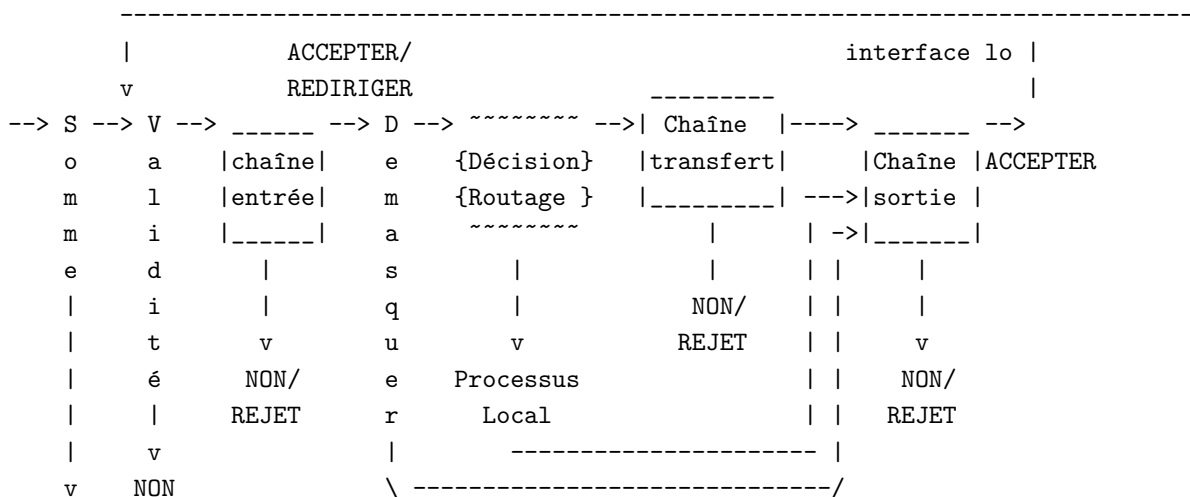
----------------------------------------------------------------
   |          ACCEPTER/                              interface lo |
   v          REDIRIGER                    _________              |
--> S --> V --> ______ --> D --> ~~~~~~~~ -->| Chaîne  |----> _______ -->
    o     a    |chaîne|    e   {Décision}  |transfert|      |Chaîne |ACCEPTER
    m     l    |entrée|    m   {Routage }  |_________| --->|sortie |
    m     i    |______|    a    ~~~~~~~~        |      | ->|_______|
    e     d       |        s       |            |      | |      |
    |     i       |        q       |          NON/     | |      |
    |     t       v        u       v          REJET    | |      v
    |     é     NON/       e   Processus               | |    NON/
    |     |     REJET      r     Local                 | |    REJET
    |     v                |     ---------------------- |
    v    NON               \ ------------------------------/